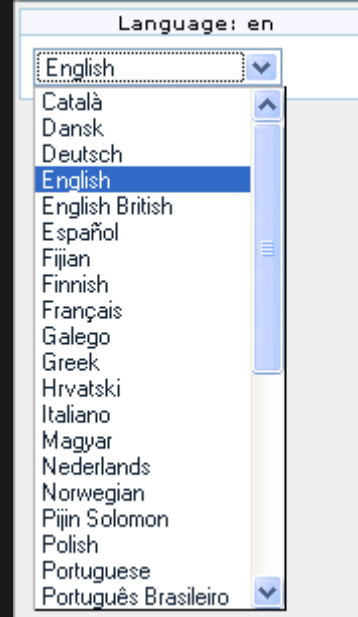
Language: en

English

Català
Dansk
Deutsch
English
English British
Español
Fijian
Finnish
Français
Galego
Greek
Hrvatski
Italiano
Magyar
Nederlands
Norwegian
Pijin Solomon
Polish
Portuguese
Português Brasileiro